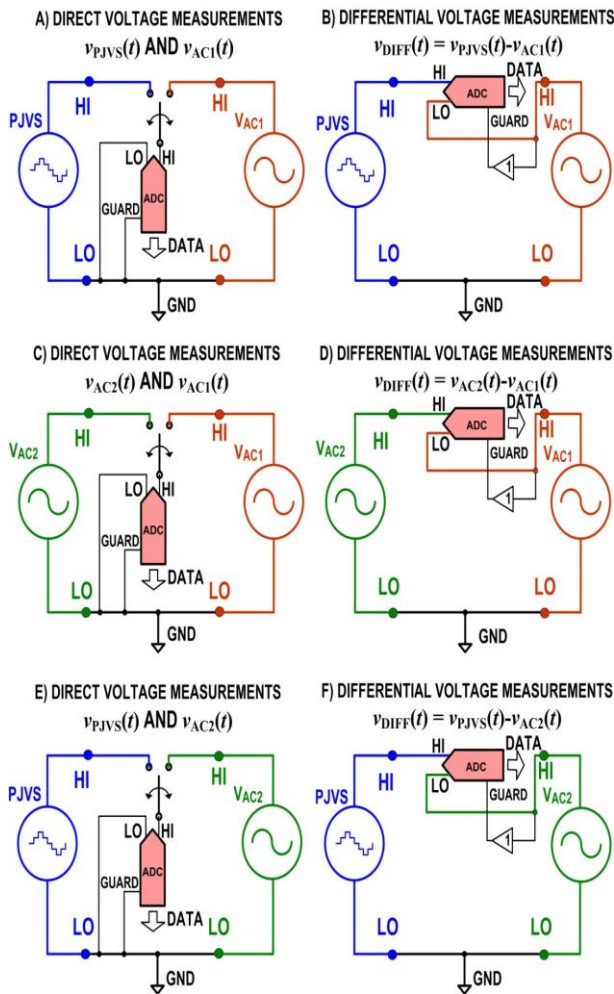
A) DIRECT VOLTAGE MEASUREMENTS
$v_{PJVS}(t)$ AND $v_{AC1}(t)$

PJVS HI HI $V_{AC1}$ LO HI ADC GUARD DATA LO LO GND

B) DIFFERENTIAL VOLTAGE MEASUREMENTS
$v_{DIFF}(t) = v_{PJVS}(t)-v_{AC1}(t)$

PJVS HI HI ADC DATA HI LO GUARD $V_{AC1}$ 1 LO LO GND

C) DIRECT VOLTAGE MEASUREMENTS
$v_{AC2}(t)$ AND $v_{AC1}(t)$

$V_{AC2}$ HI HI $V_{AC1}$ LO HI ADC GUARD DATA LO LO GND

D) DIFFERENTIAL VOLTAGE MEASUREMENTS
$v_{DIFF}(t) = v_{AC2}(t)-v_{AC1}(t)$

$V_{AC2}$ HI HI ADC DATA HI LO GUARD $V_{AC1}$ 1 LO LO GND

E) DIRECT VOLTAGE MEASUREMENTS
$v_{PJVS}(t)$ AND $v_{AC2}(t)$

PJVS HI HI $V_{AC2}$ LO HI ADC GUARD DATA LO LO GND

F) DIFFERENTIAL VOLTAGE MEASUREMENTS
$v_{DIFF}(t) = v_{PJVS}(t)-v_{AC2}(t)$

PJVS HI HI ADC DATA HI LO GUARD $V_{AC2}$ 1 LO LO GND